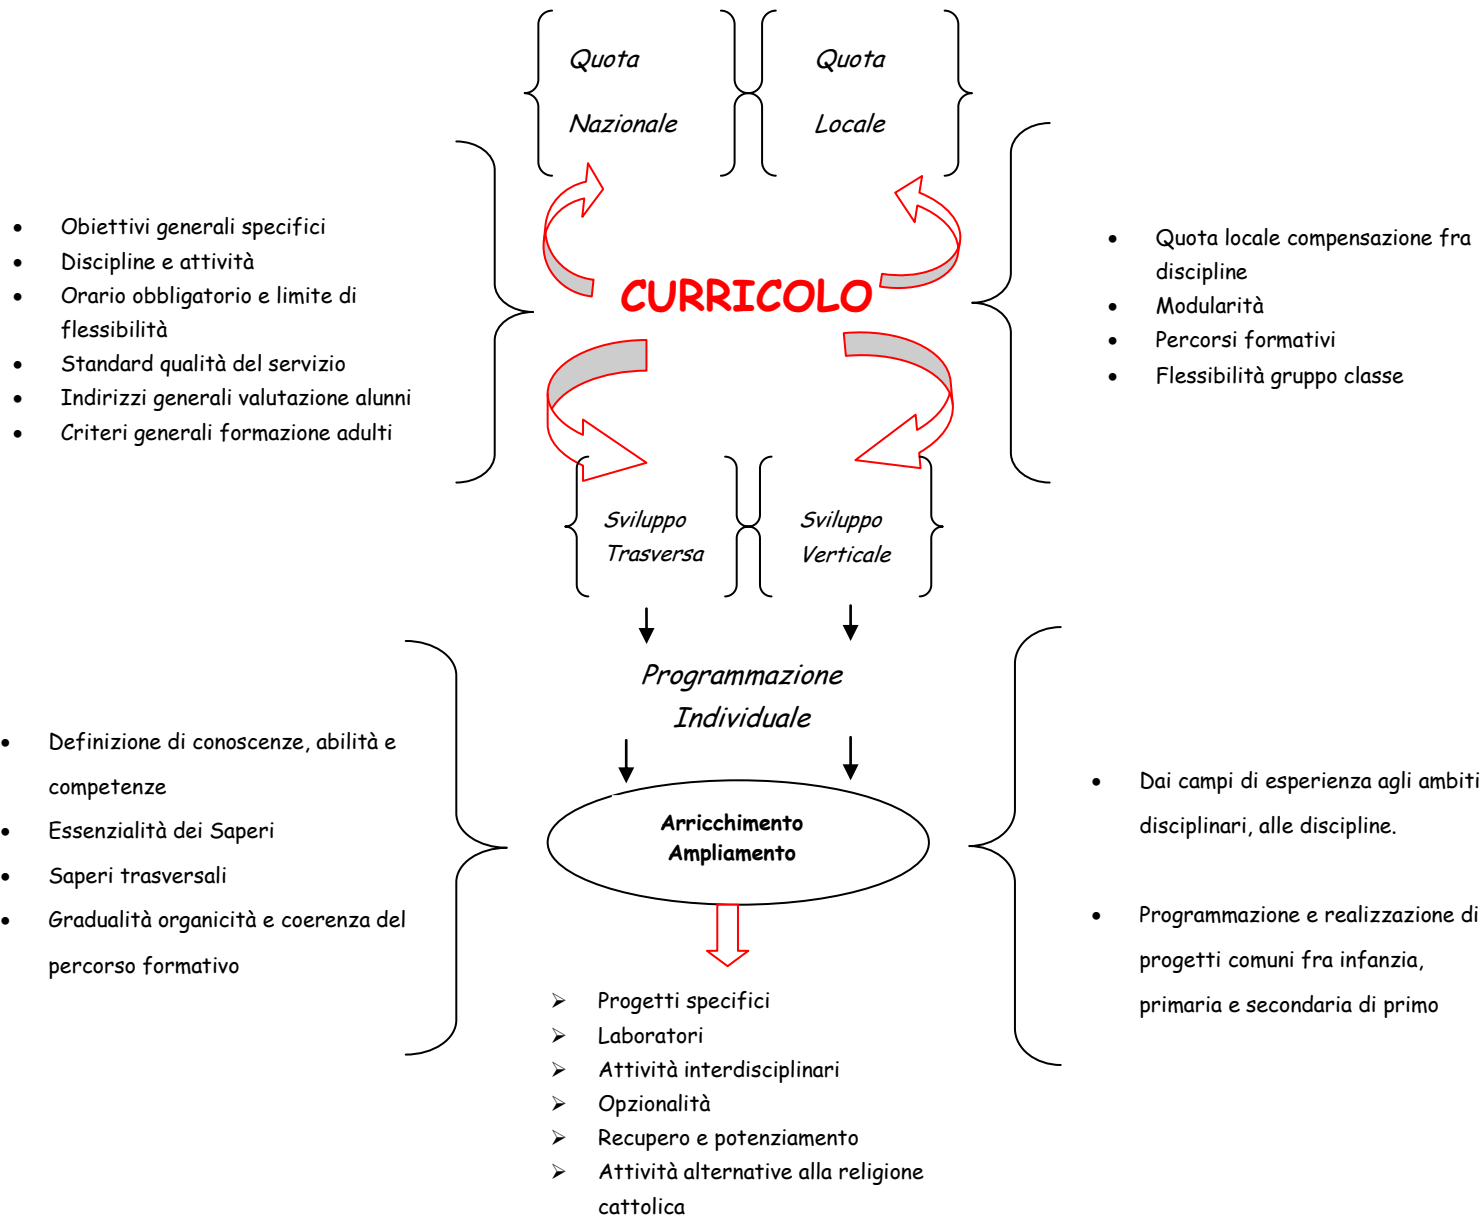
Quota Nazionale

Quota Locale

- Obiettivi generali specifici
- Discipline e attività
- Orario obbligatorio e limite di flessibilità
- Standard qualità del servizio
- Indirizzi generali valutazione alunni
- Criteri generali formazione adulti

CURRICOLO

- Quota locale compensazione fra discipline
- Modularità
- Percorsi formativi
- Flessibilità gruppo classe

Sviluppo Trasversa

Sviluppo Verticale

Programmazione Individuale

- Definizione di conoscenze, abilità e competenze
- Essenzialità dei Saperi
- Saperi trasversali
- Gradualità organicità e coerenza del percorso formativo

Arricchimento
Ampliamento

- Dai campi di esperienza agli ambiti disciplinari, alle discipline.
- Programmazione e realizzazione di progetti comuni fra infanzia, primaria e secondaria di primo

➢ Progetti specifici
➢ Laboratori
➢ Attività interdisciplinari
➢ Opzionalità
➢ Recupero e potenziamento
➢ Attività alternative alla religione cattolica